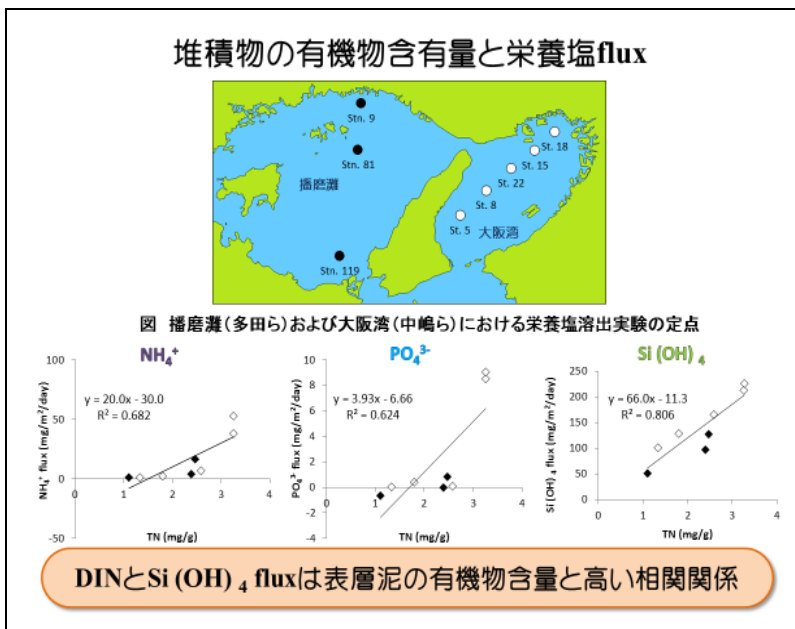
堆積物の有機物含有量と栄養塩flux

Stn. 9
Stn. 81
播磨灘
Stn. 119
St. 18
St. 15
St. 22
St. 8
St. 5
大阪湾

図　播磨灘（多田ら）および大阪湾（中嶋ら）における栄養塩溶出実験の定点

$NH_4^+$

y = 20.0x - 30.0
$R^2$ = 0.682

$NH_4^+$ flux (mg/m$^2$/day)

100
50
0
-50
0
1
2
3
4
TN (mg/g)

$PO_4^{3-}$

y = 3.93x - 6.66
$R^2$ = 0.624

$PO_4^{3-}$ flux (mg/m$^2$/day)

10
8
6
4
2
0
-2
-4
0
1
2
3
4
TN (mg/g)

Si (OH) $_4$

y = 66.0x - 11.3
$R^2$ = 0.806

Si (OH) $_4$ flux (mg/m$^2$/day)

250
200
150
100
50
0
0
1
2
3
4
TN (mg/g)

DINとSi (OH) $_4$ fluxは表層泥の有機物含量と高い相関関係